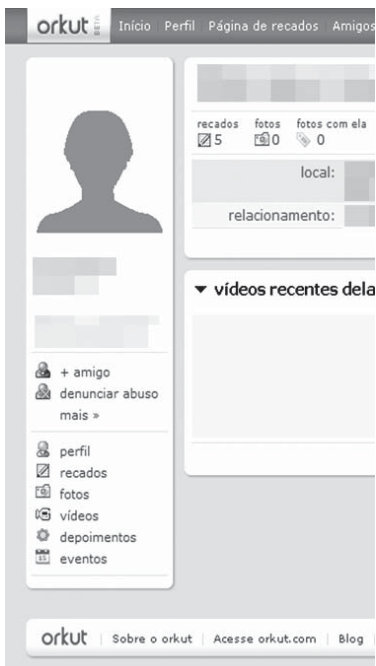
orkut beta Início Perfil Página de recados Amigos

recados 5 fotos 0 fotos com ela 0

local:

relacionamento:

+ amigo
denunciar abuso
mais »

perfil
recados
fotos
vídeos
depoimentos
eventos

▾ vídeos recentes dela

orkut | Sobre o orkut | Acesse orkut.com | Blog |